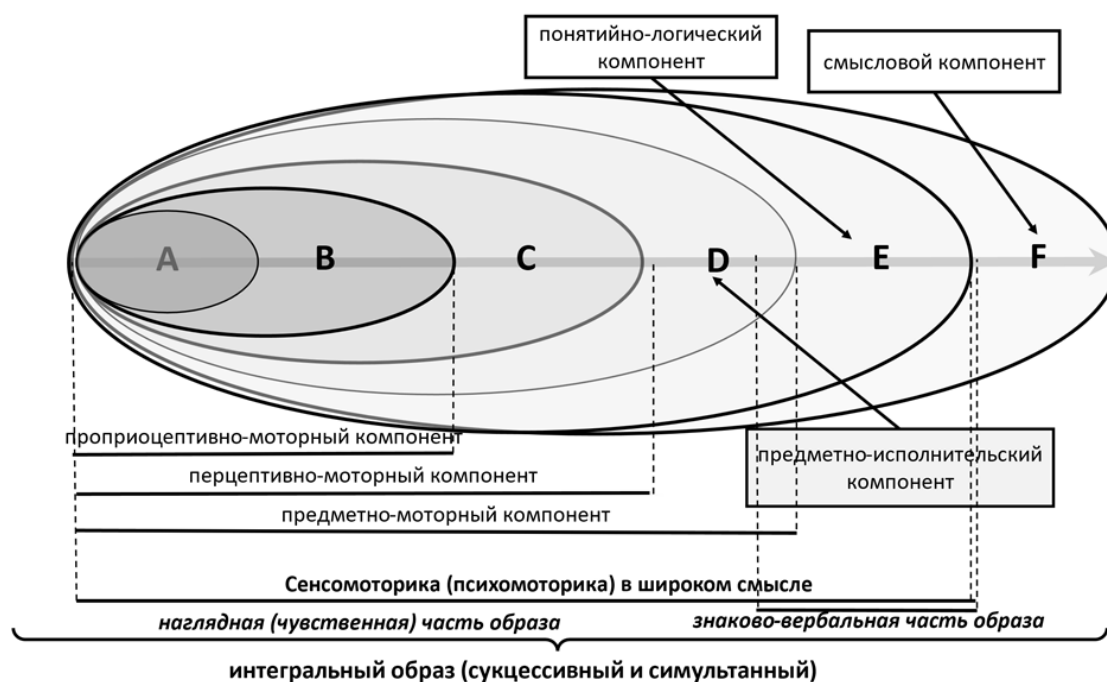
понятийно-логический компонент

смысловой компонент

A

B

C

D

E

F

проприоцептивно-моторный компонент

перцептивно-моторный компонент

предметно-исполнительский компонент

предметно-моторный компонент

Сенсомоторика (психомоторика) в широком смысле

наглядная (чувственная) часть образа

знаково-вербальная часть образа

интегральный образ (сукцессивный и симультанный)